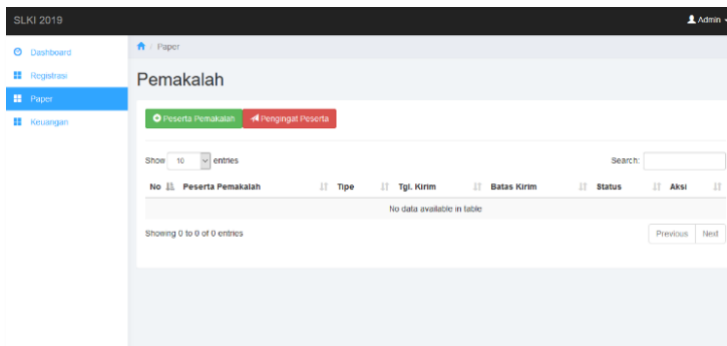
SLKI 2019

Admin

Dashboard
Registrasi
Paper
Keuangan

/ Paper

Pemakalah

Peserta Pemakalah
Pengingat Peserta

Show 10 entries

Search:

| No | Peserta Pemakalah | Tipe | Tgl. Kirim | Batas Kirim | Status | Aksi |
|---|---|---|---|---|---|---|
| No data available in table | | | | | | |

Showing 0 to 0 of 0 entries

Previous Next